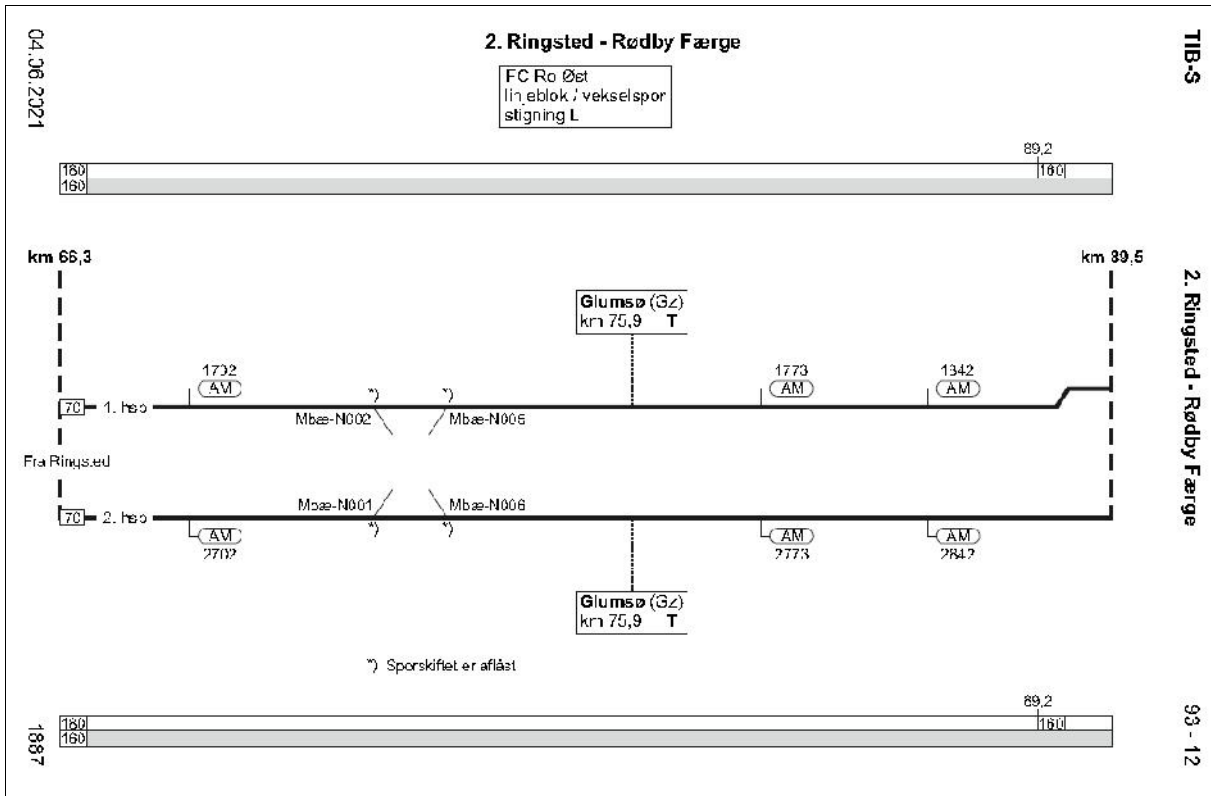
04.06.2021

2. Ringsted - Rødby Færge

TIB-S

FC Ro Øst
linjeblok / vekselspor
stigning L

89,2

160
160
160

km 66,3

km 89,5

2. Ringsted - Rødby Færge

Glumsø (Gz)
km 75,9 T

1702
AM

1773
AM

1342
AM

70 1. hsp

*)
*)

Mbæ-N002

Mbæ-N006

Fra Ringsted

Mbæ-N001

Mbæ-N006

70 2. hsp

*)
*)

AM
2702

AM
2773

AM
2842

Glumsø (Gz)
km 75,9 T

*) Sporskiftet er aflåst

89,2

160
160
160

1887

93 - 12